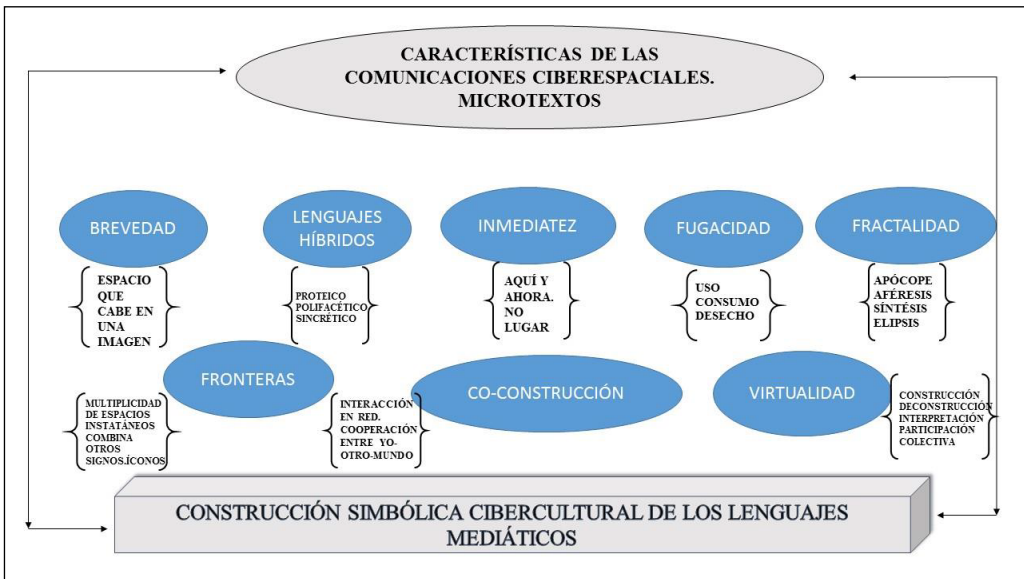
CARACTERÍSTICAS DE LAS COMUNICACIONES CIBERESPACIALES. MICROTEXTOS

BREVEDAD

ESPACIO QUE CABE EN UNA IMAGEN

LENGUAJES HÍBRIDOS

PROTEICO POLIFACÉTICO SINCRÉTICO

INMEDIATEZ

AQUÍ Y AHORA. NO LUGAR

FUGACIDAD

USO CONSUMO DESECHO

FRACTALIDAD

APÓCOPE AFÉRESIS SÍNTESIS ELIPSIS

FRONTERAS

MULTIPLICIDAD DE ESPACIOS INSTATÁNEOS COMBINA OTROS SIGNOS.ÍCONOS

CO-CONSTRUCCIÓN

INTERACCIÓN EN RED. COOPERACIÓN ENTRE YO-OTRO-MUNDO

VIRTUALIDAD

CONSTRUCCIÓN DECONSTRUCCIÓN INTERPRETACIÓN PARTICIPACIÓN COLECTIVA

CONSTRUCCIÓN SIMBÓLICA CIBERCULTURAL DE LOS LENGUAJES MEDIÁTICOS